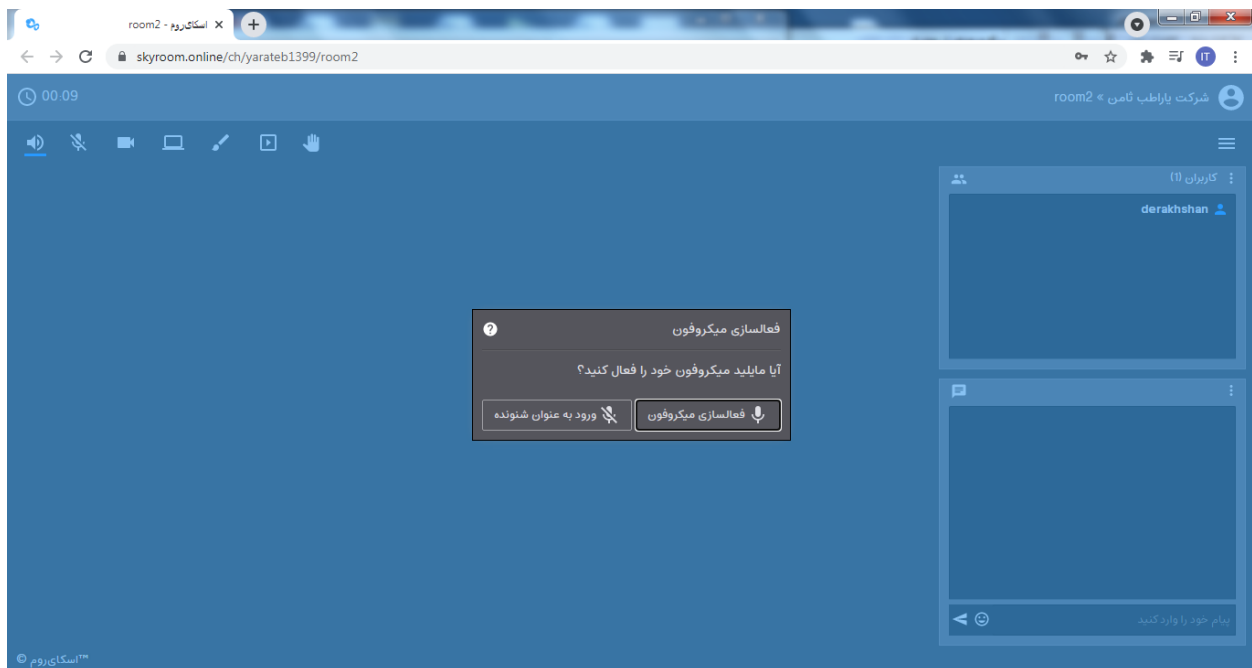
اسکای‌روم - room2

skyroom.online/ch/yarateb1399/room2

IT

00:09

شرکت یاراطب ثامن » room2

کاربران (1)

derakhshan

فعالسازی میکروفون

آیا مایلید میکروفون خود را فعال کنید؟

فعالسازی میکروفون

ورود به عنوان شنونده

پیام خود را وارد کنید

© اسکای‌روم™